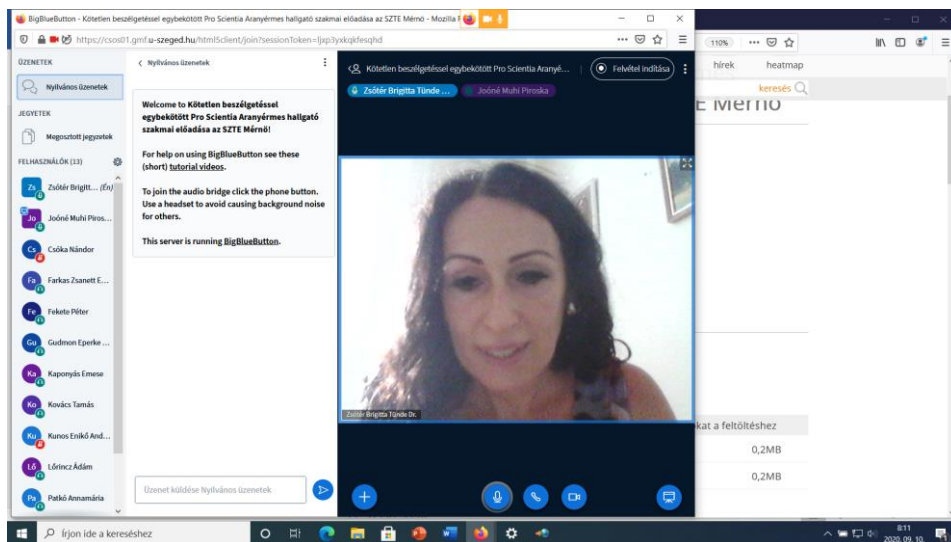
BigBlueButton - Kötetlen beszélgetéssel egybekötött Pro Scientia Aranyérmes hallgató szakmai előadása az SZTE Mérnö - Mozilla F

https://csos01.gmf.u-szeged.hu/html5client/join?sessionToken=ljxp3yxkqkfesqhd

110%

hírek heatmap

keresés

E Mérnö

ÜZENETEK

Nyilvános üzenetek

JEGYZETEK

Megosztott jegyzetek

FELHASZNÁLÓK (13)

Zs Zsótér Brigitt... (Én)

Jo Joóné Muhi Piros...

Cs Csóka Nándor

Fa Farkas Zsanett E...

Fe Fekete Péter

Gu Gudmon Eperke ...

Ka Kaponyás Emese

Ko Kovács Tamás

Ku Kunos Enikő And...

Lő Lőrincz Ádám

Pa Patkó Annamária

< Nyilvános üzenetek

Welcome to Kötetlen beszélgetéssel egybekötött Pro Scientia Aranyérmes hallgató szakmai előadása az SZTE Mérnö!

For help on using BigBlueButton see these (short) tutorial videos.

To join the audio bridge click the phone button. Use a headset to avoid causing background noise for others.

This server is running BigBlueButton.

Üzenet küldése Nyilvános üzenetek

Kötetlen beszélgetéssel egybekötött Pro Scientia Arany...

Felvétel indítása

Zsótér Brigitta Tünde ...

Joóné Muhi Piroska

Zsótér Brigitta Tünde Dr.

kat a feltöltéshez

0,2MB

0,2MB

Írjon ide a kereséshez

8:11
2020. 09. 10.